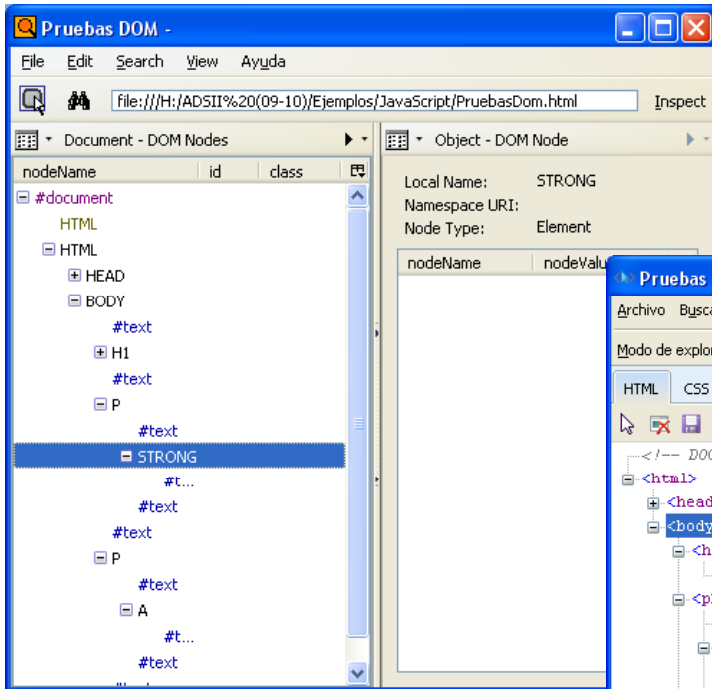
Pruebas DOM -

File Edit Search View Ayuda

file:///H:/ADSII%20(09-10)/Ejemplos/JavaScript/PruebasDom.html

Inspect

Document - DOM Nodes

nodeName | id | class

#document
HTML
HTML
HEAD
BODY
#text
H1
#text
P
#text
STRONG
#t...
#text
#text
P
#text
A
#t...
#text

Object - DOM Node

Local Name: STRONG
Namespace URI:
Node Type: Element

nodeName | nodeValu

Pruebas

Archivo Busca

Modo de explor

HTML CSS

<!-- DOC
<html>
<head
<body
<h
<p